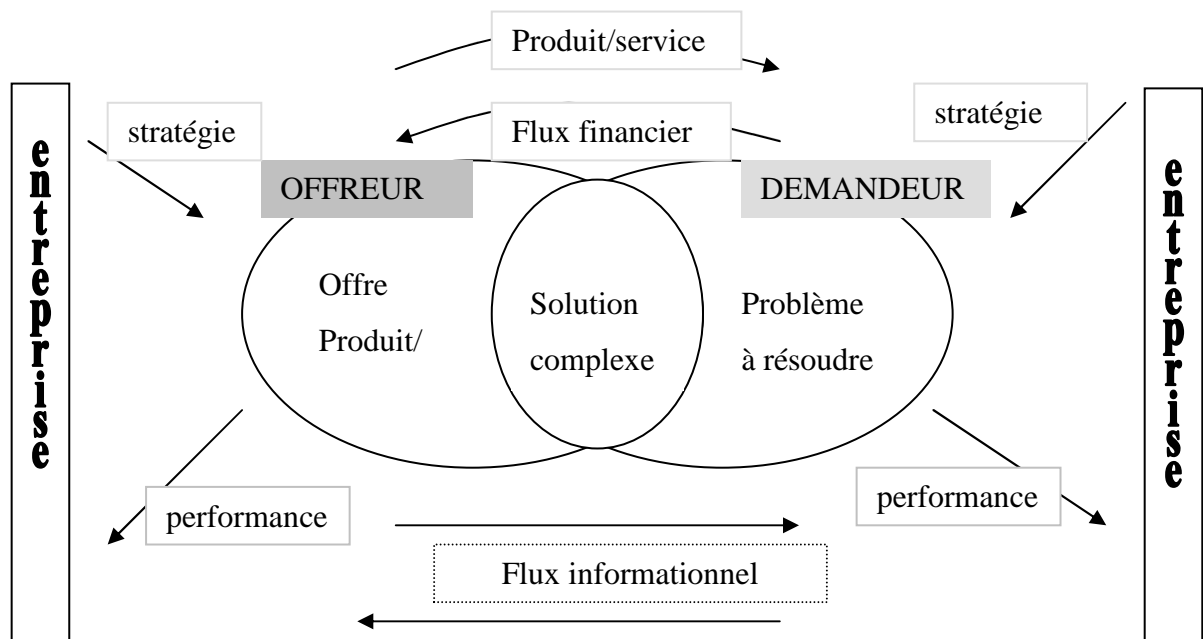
Produit/service

entreprise

stratégie

Flux financier

stratégie

entreprise

OFFREUR

DEMANDEUR

Offre
Produit/

Solution
complexe

Problème
à résoudre

performance

performance

Flux informationnel